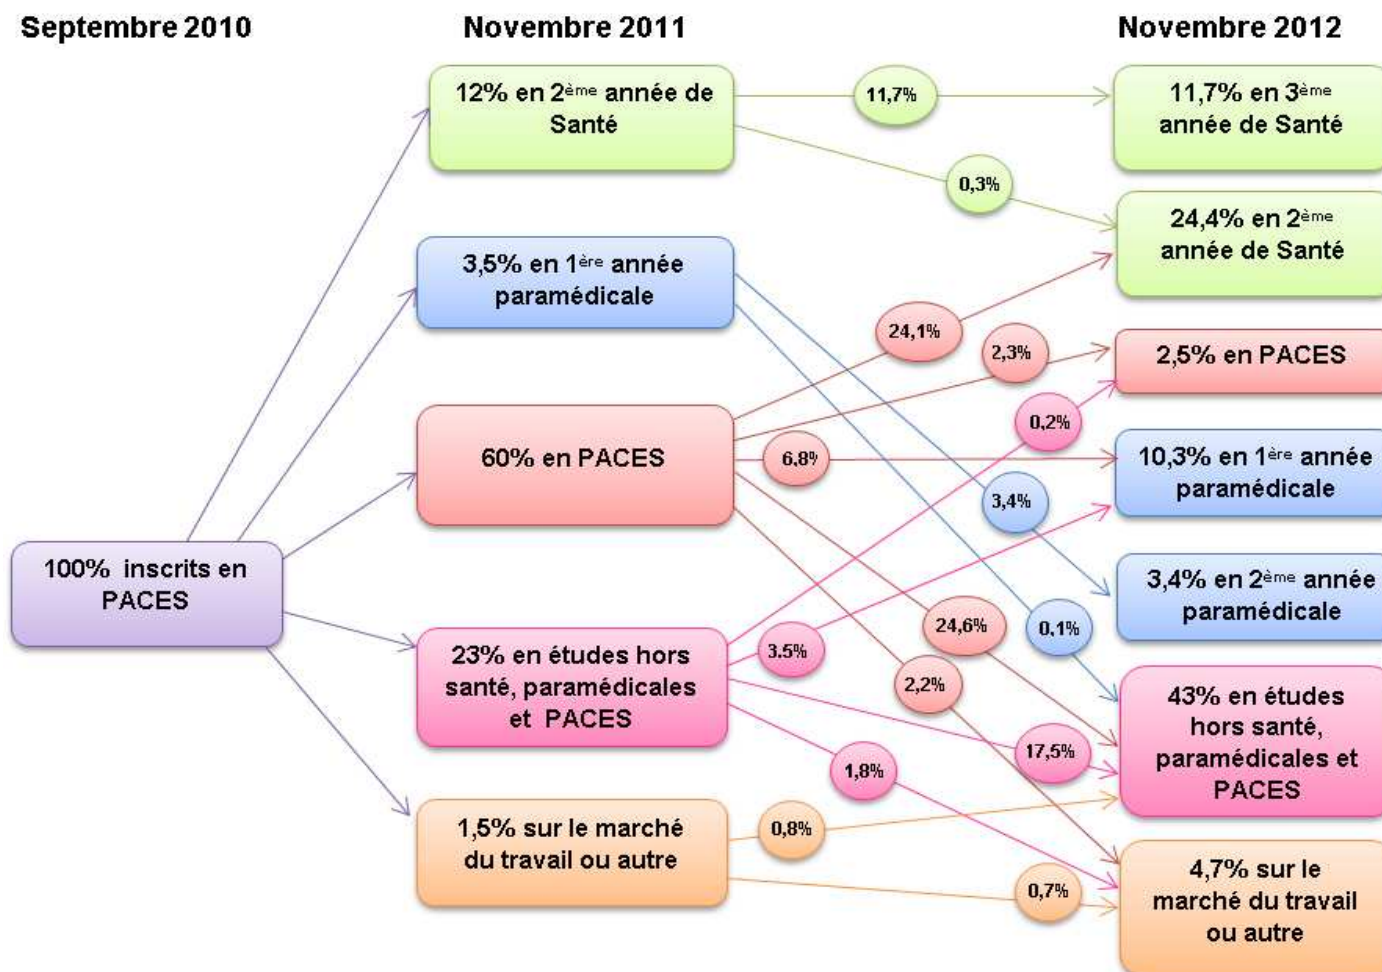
Septembre 2010

Novembre 2011

Novembre 2012

100% inscrits en PACES

12% en 2ème année de Santé

3,5% en 1ère année paramédicale

60% en PACES

23% en études hors santé, paramédicales et PACES

1,5% sur le marché du travail ou autre

11,7%

0,3%

24,1%

2,3%

0,2%

6,8%

3,4%

24,6%

0,1%

3.5%

2,2%

17,5%

1,8%

0,8%

0,7%

11,7% en 3ème année de Santé

24,4% en 2ème année de Santé

2,5% en PACES

10,3% en 1ère année paramédicale

3,4% en 2ème année paramédicale

43% en études hors santé, paramédicales et PACES

4,7% sur le marché du travail ou autre